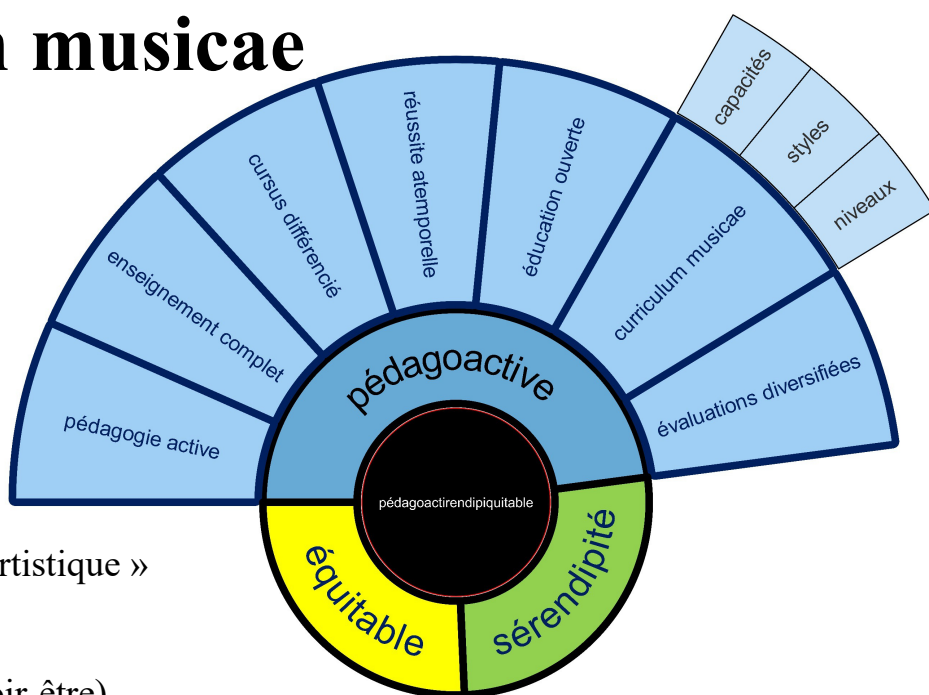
a musicae

pédagogie active
enseignement complet
cursus différencié
réussite atemporelle
éducation ouverte
curriculum musicae
capacités
styles
niveaux
évaluations diversifiées
pédagoactive
pédagoactirendipiquitable
équitable
sérendipité

rtistique »

ir être)